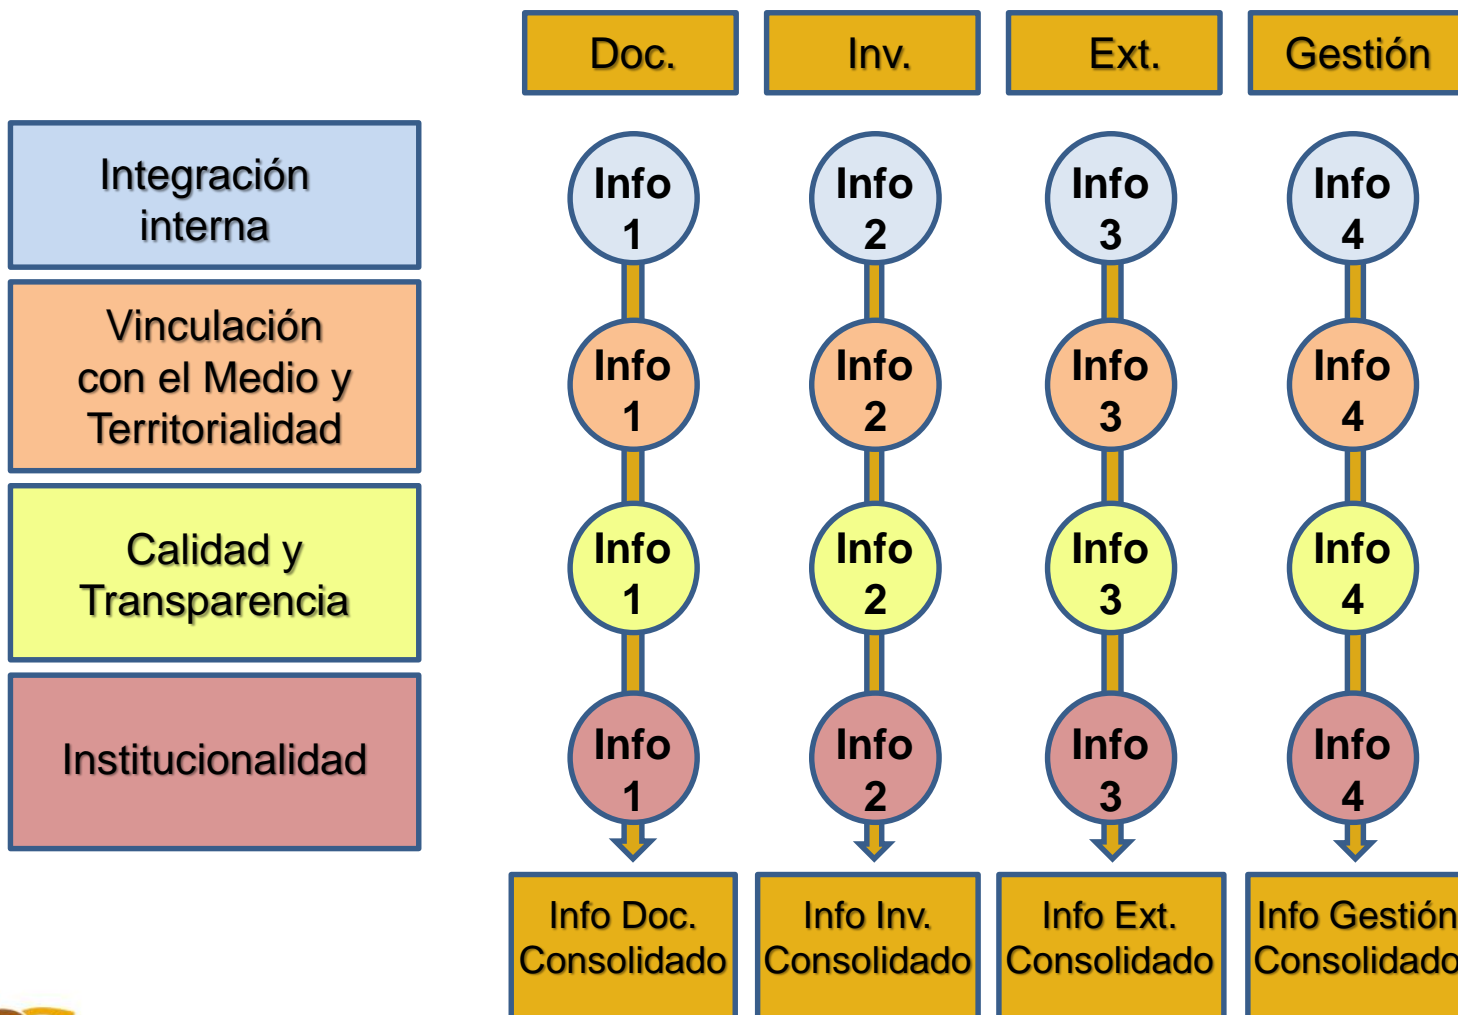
Doc.
Inv.
Ext.
Gestión

Integración interna

Vinculación con el Medio y Territorialidad

Calidad y Transparencia

Institucionalidad

Info 1
Info 2
Info 3
Info 4

Info 1
Info 2
Info 3
Info 4

Info 1
Info 2
Info 3
Info 4

Info 1
Info 2
Info 3
Info 4

Info Doc. Consolidado
Info Inv. Consolidado
Info Ext. Consolidado
Info Gestión Consolidado